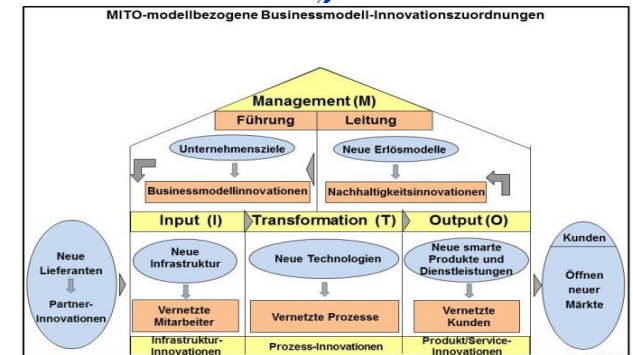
MITO-modellbezogene Businessmodell-Innovationszuordnungen

Management (M)

Führung

Leitung

Unternehmensziele

Neue Erlösmodelle

Businessmodellinnovationen

Nachhaltigkeitsinnovationen

Input (I)

Transformation (T)

Output (O)

Neue Lieferanten

Partner-Innovationen

Neue Infrastruktur

Neue Technologien

Neue smarte Produkte und Dienstleistungen

Kunden

Öffnen neuer Märkte

Vernetzte Mitarbeiter

Vernetzte Prozesse

Vernetzte Kunden

Infrastruktur-Innovationen

Prozess-Innovationen

Produkt/Service-Innovationen